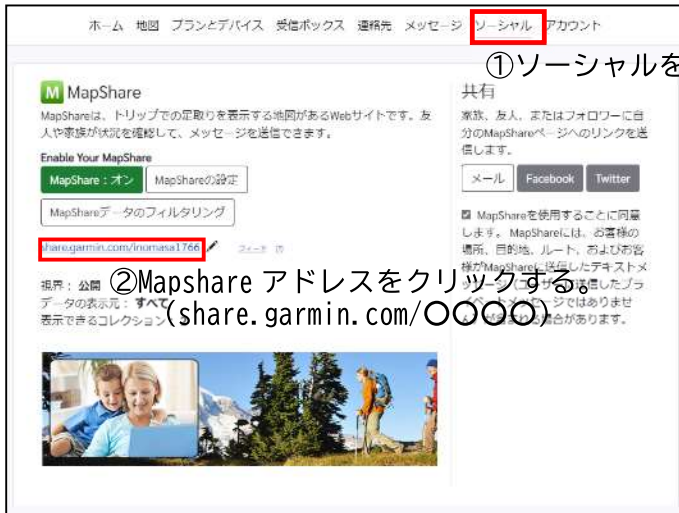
ホーム 地図 プランとデバイス 受信ボックス 連絡先 メッセージ ソーシャル アカウント

①ソーシャルを

M MapShare

MapShareは、トリップでの足取りを表示する地図があるWebサイトです。友人や家族が状況を確認して、メッセージを送信できます。

Enable Your MapShare

MapShare：オン MapShareの設定

MapShareデータのフィルタリング

share.garmin.com/inomasa1766 フィード

②Mapshare アドレスをクリックする。
(share.garmin.com/○○○○)

視界：公開
データの表示元：すべて
表示できるコレクション

共有

家族、友人、またはフォロワーに自分のMapShareページへのリンクを送信します。

メール Facebook Twitter

MapShareを使用することに同意します。MapShareには、お客様の場所、目的地、ルート、およびお客様がMapShareに送信したテキストメッセージ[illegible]送信したプライベートメッセージではありませ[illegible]合があります。